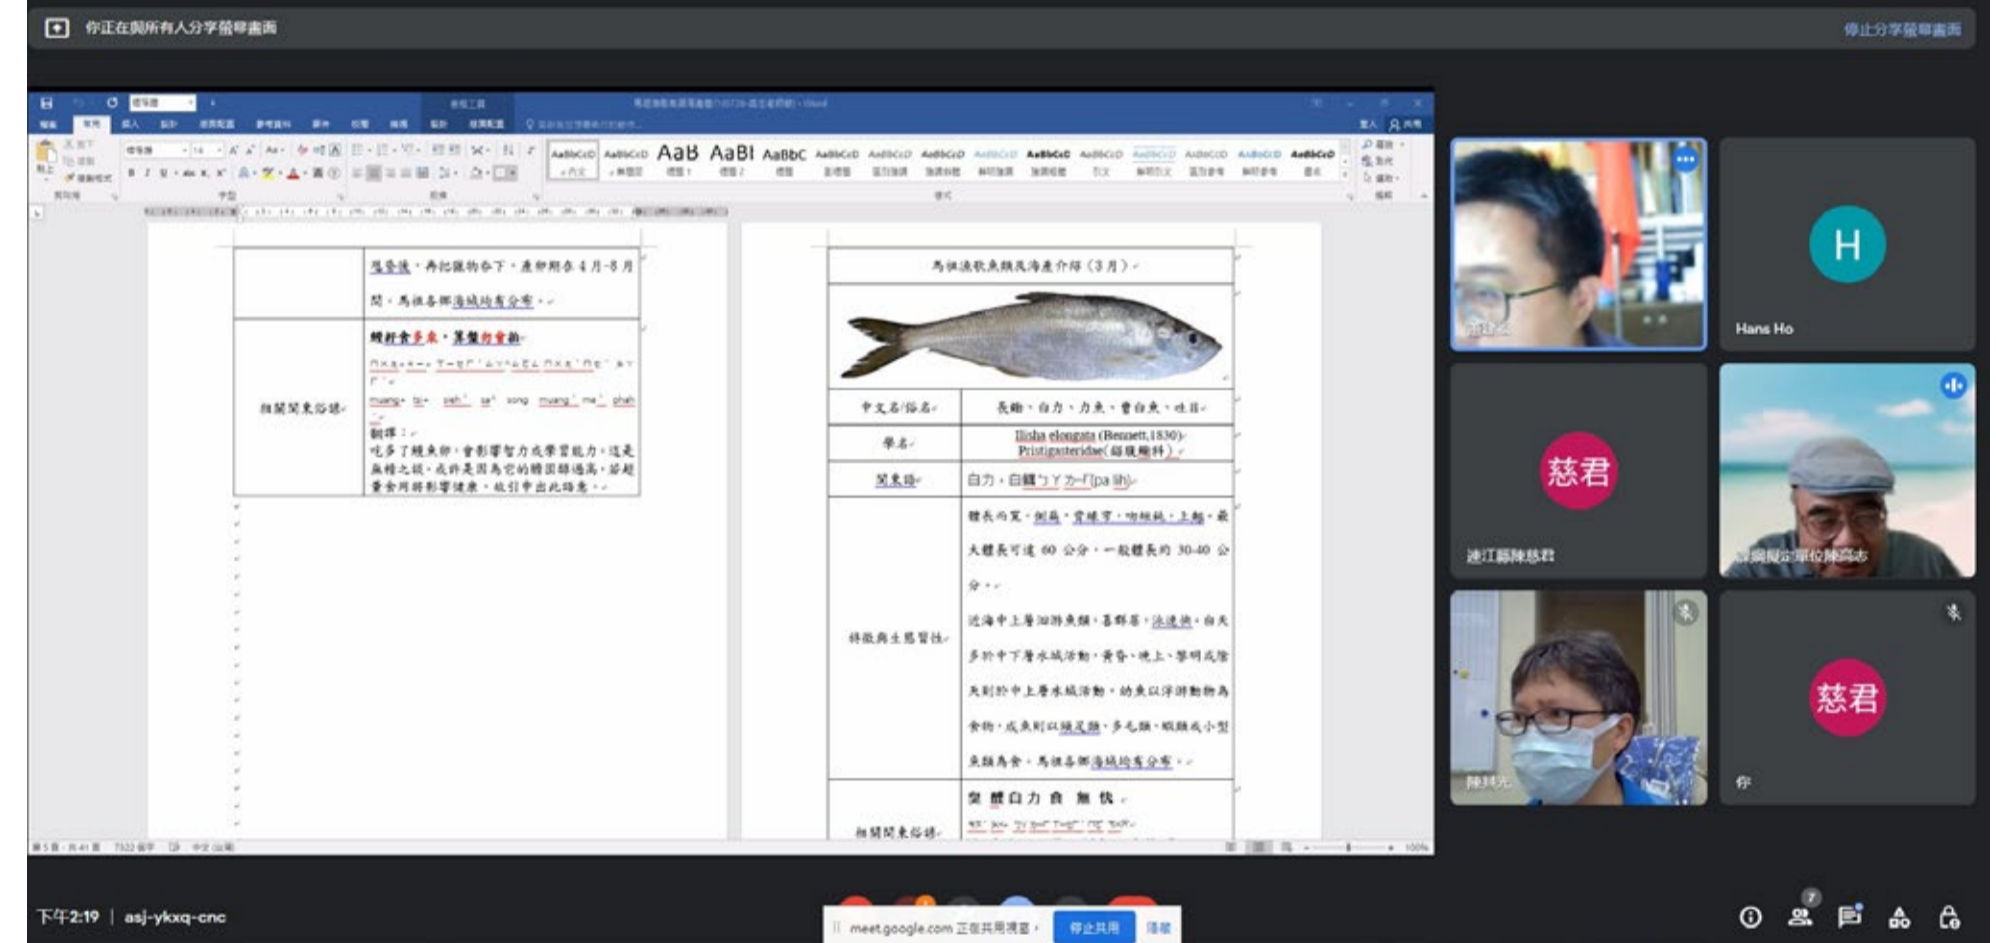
你正在與所有人分享螢幕畫面

停止分享螢幕畫面

AaBbCcD AaBbCcD AaB AaBl AaBbC AaBbCcD AaBbCcD AaBbCcD AaBbCcD AaBbCcD AaBbCcD AaBbCcD AaBbCcD AaBbCcD AaBbCcD

| | 馬祖各鄉海域均有分布。 |
|---|---|
| 相關閩東俗諺 | 鰻籽食多痴,萬蟹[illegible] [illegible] muong bi sieh se song muong me sheh 翻譯: 吃多了鰻魚卵,會影響智力或學習能力。這是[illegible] |

馬祖漁軟魚類及海產介紹(3月)

| 中文名/俗名 | 長鰳、白力、力魚、曹白魚、鰳魚 |
|---|---|
| 學名 | Ilisha elongata (Bennett,1830) Pristigasteridae(鋸腹鰳科) |
| 閩東語 | 白力,白鰳 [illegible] |
| 特徵與生態習性 | 體長而寬,側扁。背緣窄,吻短鈍,上翹。最大體長可達 60 公分,一般體長約 30-40 公分。近海中上層洄游魚類,喜群居,洄游魚。白天多於中下層水域活動,黃昏、晚上、黎明或陰天則於中上層水域活動。幼魚以浮游動物為食物,成魚則以橈足類、多毛類、頭足類或小型魚類為食。馬祖各鄉海域均有分布。 |
| 相關閩東俗諺 | 空 鰳白力 食 無 伐 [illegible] |

Hans Ho

H

連江縣陳慈君

慈君

陳其光

慈君

你

下午2:19 | asj-ykxq-cnc

meet.google.com 正在共用視窗。 停止共用 隱藏

7